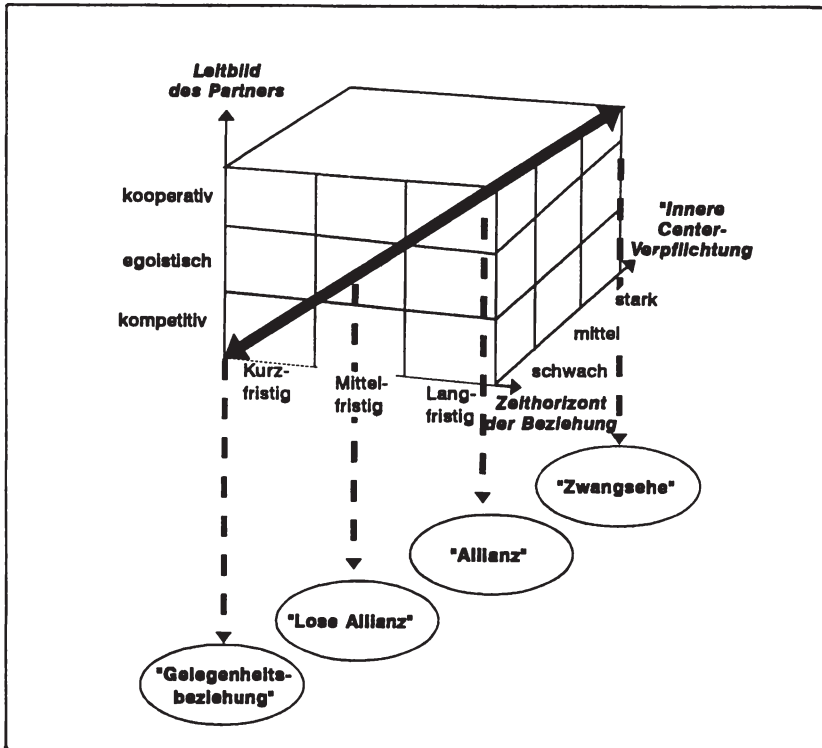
Leitbild des Partners

kooperativ
egoistisch
kompetitiv

"Innere Center-Verpflichtung

stark
mittel
schwach

Kurzfristig
Mittelfristig
Langfristig

Zeithorizont der Beziehung

"Zwangsehe"

"Allianz"

"Lose Allianz"

"Gelegenheitsbeziehung"